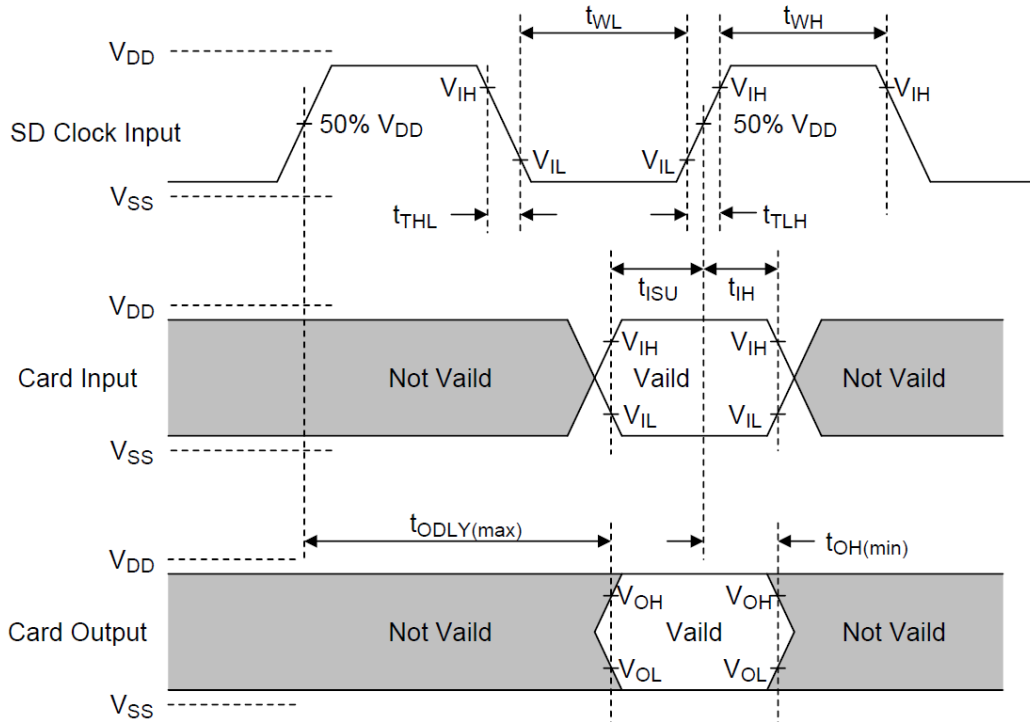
$t_{WL}$
$t_{WH}$
$V_{DD}$
$V_{IH}$
$V_{IH}$
$V_{IH}$
SD Clock Input
50% $V_{DD}$
50% $V_{DD}$
$V_{IL}$
$V_{IL}$
$V_{SS}$
$t_{THL}$
$t_{TLH}$
$t_{ISU}$
$t_{IH}$
$V_{DD}$
$V_{IH}$
$V_{IH}$
Card Input
Not Vaild
Vaild
Not Vaild
$V_{IL}$
$V_{IL}$
$V_{SS}$
$t_{ODLY(max)}$
$t_{OH(min)}$
$V_{DD}$
$V_{OH}$
$V_{OH}$
Card Output
Not Vaild
Vaild
Not Vaild
$V_{OL}$
$V_{OL}$
$V_{SS}$